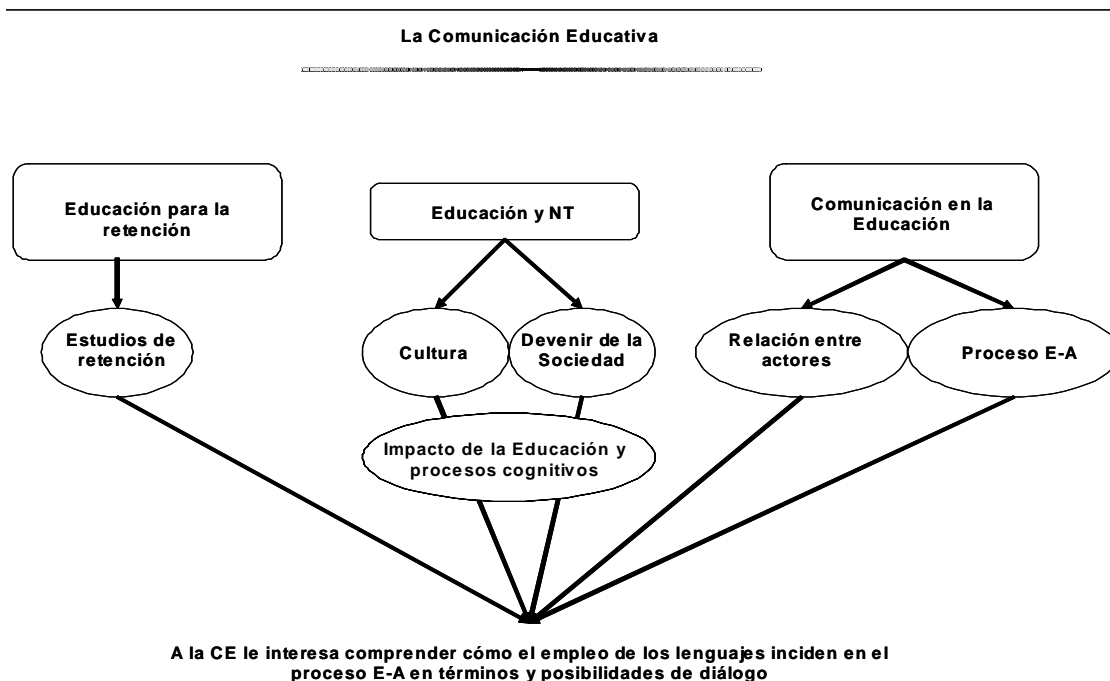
La Comunicación Educativa

Educación para la retención

Educación y NT

Comunicación en la Educación

Estudios de retención

Cultura

Devenir de la Sociedad

Relación entre actores

Proceso E-A

Impacto de la Educación y procesos cognitivos

A la CE le interesa comprender cómo el empleo de los lenguajes inciden en el proceso E-A en términos y posibilidades de diálogo